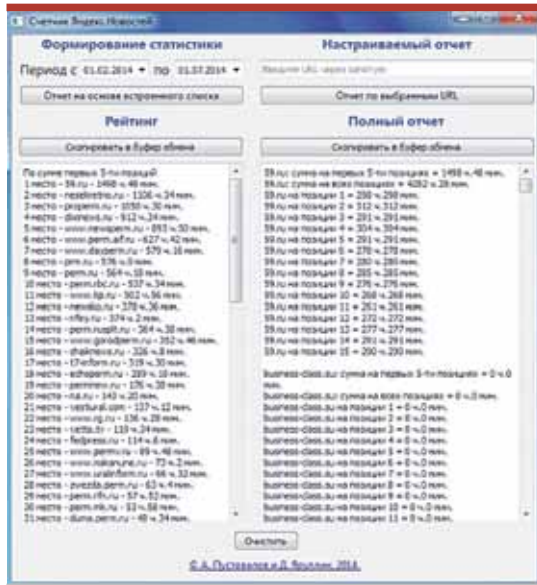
Счетчик Яндекс.Новостей

Формирование статистики

Период с 01.02.2014 по 01.07.2014

Отчет на основе встроенного списка

Рейтинг

Скопировать в буфер обмена

По сумме первых 5-ти позиций
1 место - 59.ru - 1498 ч.46 мин.
2 место - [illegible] - 1156 ч.24 мин.
3 место - properm.ru - 1050 ч.36 мин.
4 место - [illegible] - 912 ч.24 мин.
5 место - www.newsperm.ru - 853 ч.50 мин.
6 место - www.perm.aif.ru - 627 ч.42 мин.
7 место - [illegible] - 579 ч.16 мин.
8 место - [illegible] - 576 ч.0 мин.
9 место - perm.ru - 564 ч.18 мин.
10 место - perm.rbc.ru - 537 ч.34 мин.
11 место - www.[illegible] - 382 ч.56 мин.
12 место - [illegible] - 378 ч.36 мин.
13 место - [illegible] - 374 ч.2 мин.
14 место - perm.rusplt.ru - 364 ч.38 мин.
15 место - www.gorodperm.ru - 352 ч.46 мин.
16 место - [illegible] - 326 ч.8 мин.
17 место - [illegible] - 319 ч.30 мин.
18 место - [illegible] - 289 ч.10 мин.
19 место - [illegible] - 176 ч.38 мин.
20 место - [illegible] - 140 ч.20 мин.
21 место - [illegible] - 137 ч.12 мин.
22 место - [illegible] - 136 ч.28 мин.
23 место - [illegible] - 119 ч.24 мин.
24 место - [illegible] - 114 ч.6 мин.
25 место - www.perm.ru - 89 ч.48 мин.
26 место - www.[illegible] - 73 ч.2 мин.
27 место - www.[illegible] - 64 ч.32 мин.
28 место - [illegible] - 63 ч.4 мин.
29 место - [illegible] - 57 ч.52 мин.
30 место - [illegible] - 53 ч.58 мин.
31 место - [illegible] - 48 ч.34 мин.

Настраиваемый отчет

Введите URL через запятую

Отчет по выбранным URL

Полный отчет

Скопировать в буфер обмена

59.ru: сумма на первых 5-ти позициях = 1498 ч.46 мин.
59.ru: сумма на всех позициях = 4082 ч.28 мин.
59.ru на позиции 1 = 298 ч.298 мин.
59.ru на позиции 2 = 312 ч.312 мин.
59.ru на позиции 3 = 291 ч.291 мин.
59.ru на позиции 4 = 304 ч.304 мин.
59.ru на позиции 5 = 291 ч.291 мин.
59.ru на позиции 6 = 278 ч.278 мин.
59.ru на позиции 7 = 280 ч.280 мин.
59.ru на позиции 8 = 285 ч.285 мин.
59.ru на позиции 9 = 276 ч.276 мин.
59.ru на позиции 10 = 268 ч.268 мин.
59.ru на позиции 11 = 261 ч.261 мин.
59.ru на позиции 12 = 272 ч.272 мин.
59.ru на позиции 13 = 277 ч.277 мин.
59.ru на позиции 14 = 291 ч.291 мин.
59.ru на позиции 15 = 290 ч.290 мин.

business-class.su: сумма на первых 5-ти позициях = 0 ч.0 мин.
business-class.su: сумма на всех позициях = 0 ч.0 мин.
business-class.su на позиции 1 = 0 ч.0 мин.
business-class.su на позиции 2 = 0 ч.0 мин.
business-class.su на позиции 3 = 0 ч.0 мин.
business-class.su на позиции 4 = 0 ч.0 мин.
business-class.su на позиции 5 = 0 ч.0 мин.
business-class.su на позиции 6 = 0 ч.0 мин.
business-class.su на позиции 7 = 0 ч.0 мин.
business-class.su на позиции 8 = 0 ч.0 мин.
business-class.su на позиции 9 = 0 ч.0 мин.
business-class.su на позиции 10 = 0 ч.0 мин.
business-class.su на позиции 11 = 0 ч.0 мин.

Очистить

© А. Пустовалов и Д. Ярошкин, 2014.